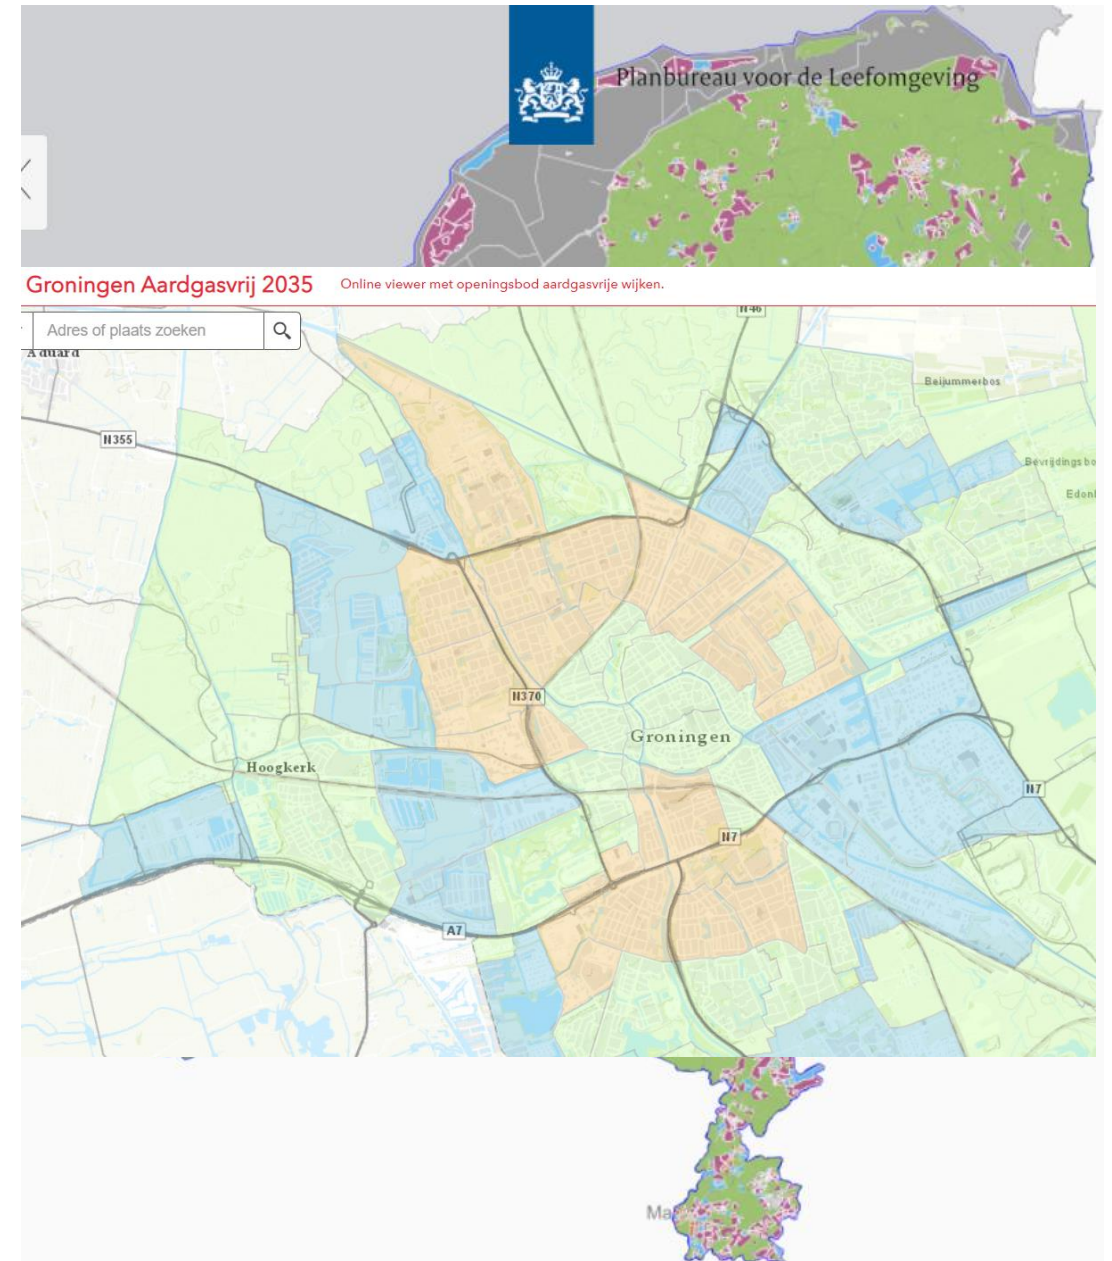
Planbureau voor de Leefomgeving

Groningen Aardgasvrij 2035

Online viewer met openingsbod aardgasvrije wijken.

Adres of plaats zoeken

Aduard

N46

Beijummerbos

Bevrijdingsbo

Edon

N355

N370

Groningen

Hoogkerk

N7

N7

A7

Ma